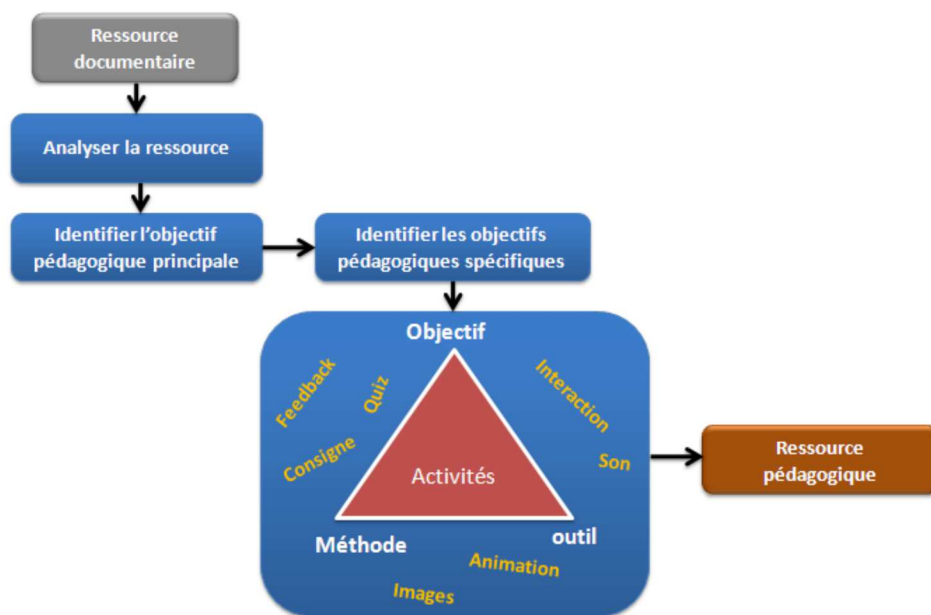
Ressource documentaire

Analyser la ressource

Identifier l'objectif pédagogique principale

Identifier les objectifs pédagogiques spécifiques

Objectif

Feedback

Quiz

Interaction

Consigne

Activités

Son

Méthode

outil

Animation

Images

Ressource pédagogique